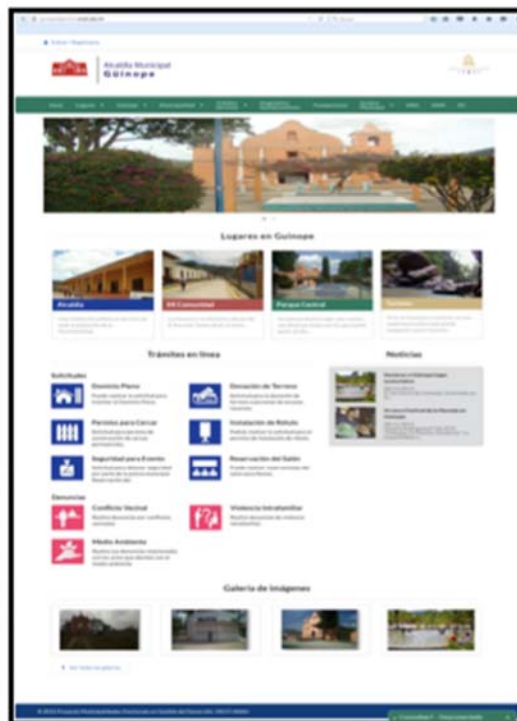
Alcaldía Municipal
Güinope

Lugares en Güinope

Alcaldía

Mi Comunidad

Parque Central

Turismo

Trámites en línea

Solicitudes

Dominio Pleno

Permiso para Cercar

Seguridad para Evento

Donación de Terreno

Instalación de Rótulo

Reservación del Salón

Denuncias

Conflicto Vecinal

Medio Ambiente

Violencia Intrafamiliar

Noticias

Galería de Imágenes

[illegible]